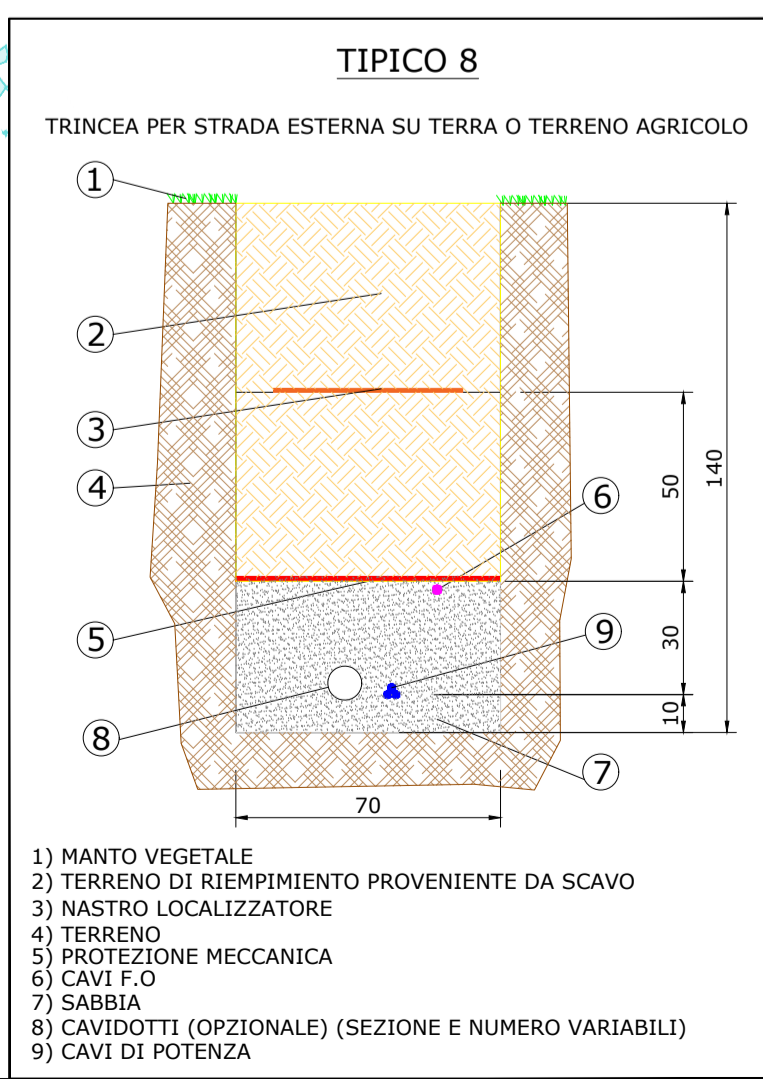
TIPICO 8

TRINCEA PER STRADA ESTERNA SU TERRA O TERRENO AGRICOLO

1
2
3
4
6
5
9
8
7
50
140
30
10
70

1) MANTO VEGETALE
2) TERRENO DI RIEMPIMIENTO PROVENIENTE DA SCAVO
3) NASTRO LOCALIZZATORE
4) TERRENO
5) PROTEZIONE MECCANICA
6) CAVI F.O
7) SABBIA
8) CAVIDOTTI (OPZIONALE) (SEZIONE E NUMERO VARIABILI)
9) CAVI DI POTENZA